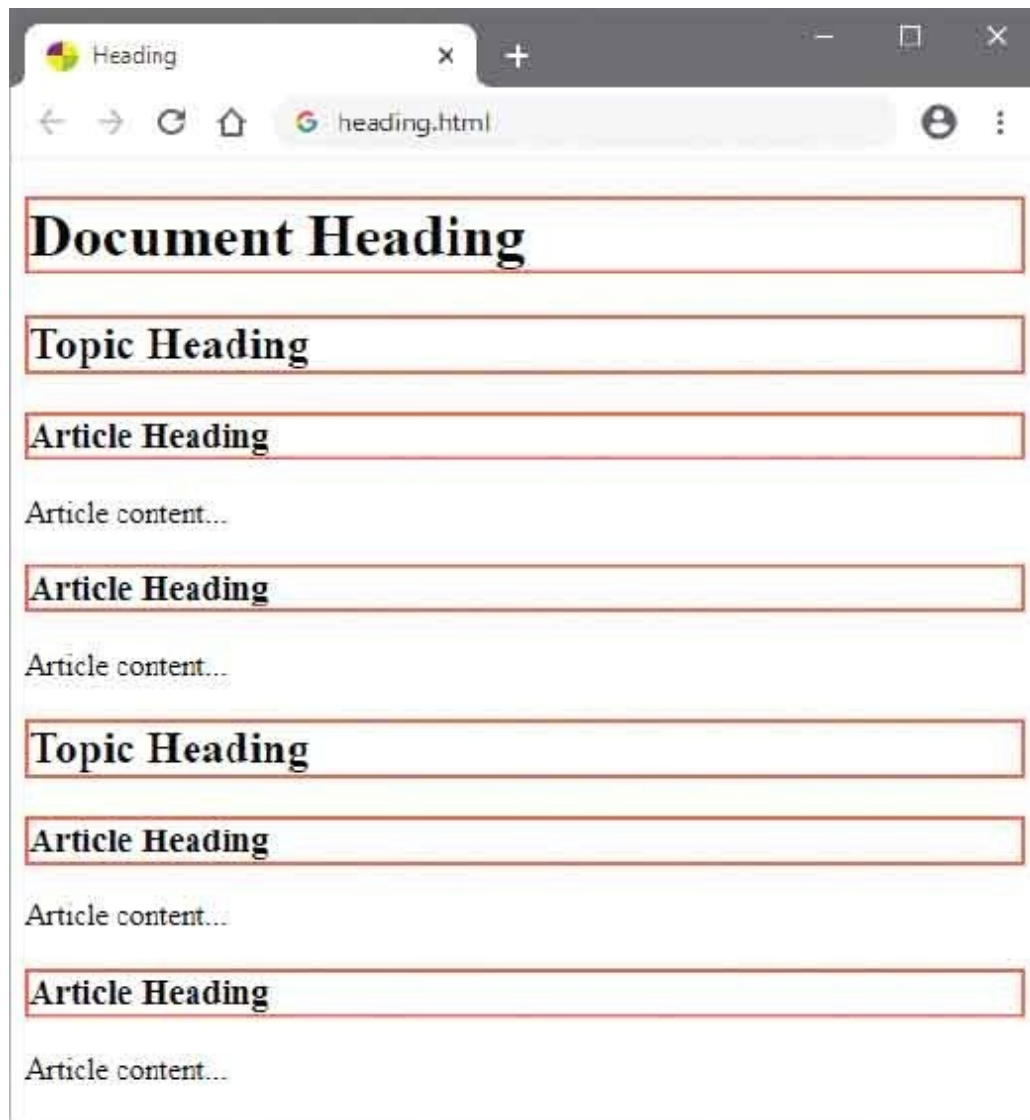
Heading

heading.html

Document Heading

Topic Heading

Article Heading

Article content...

Article Heading

Article content...

Topic Heading

Article Heading

Article content...

Article Heading

Article content...